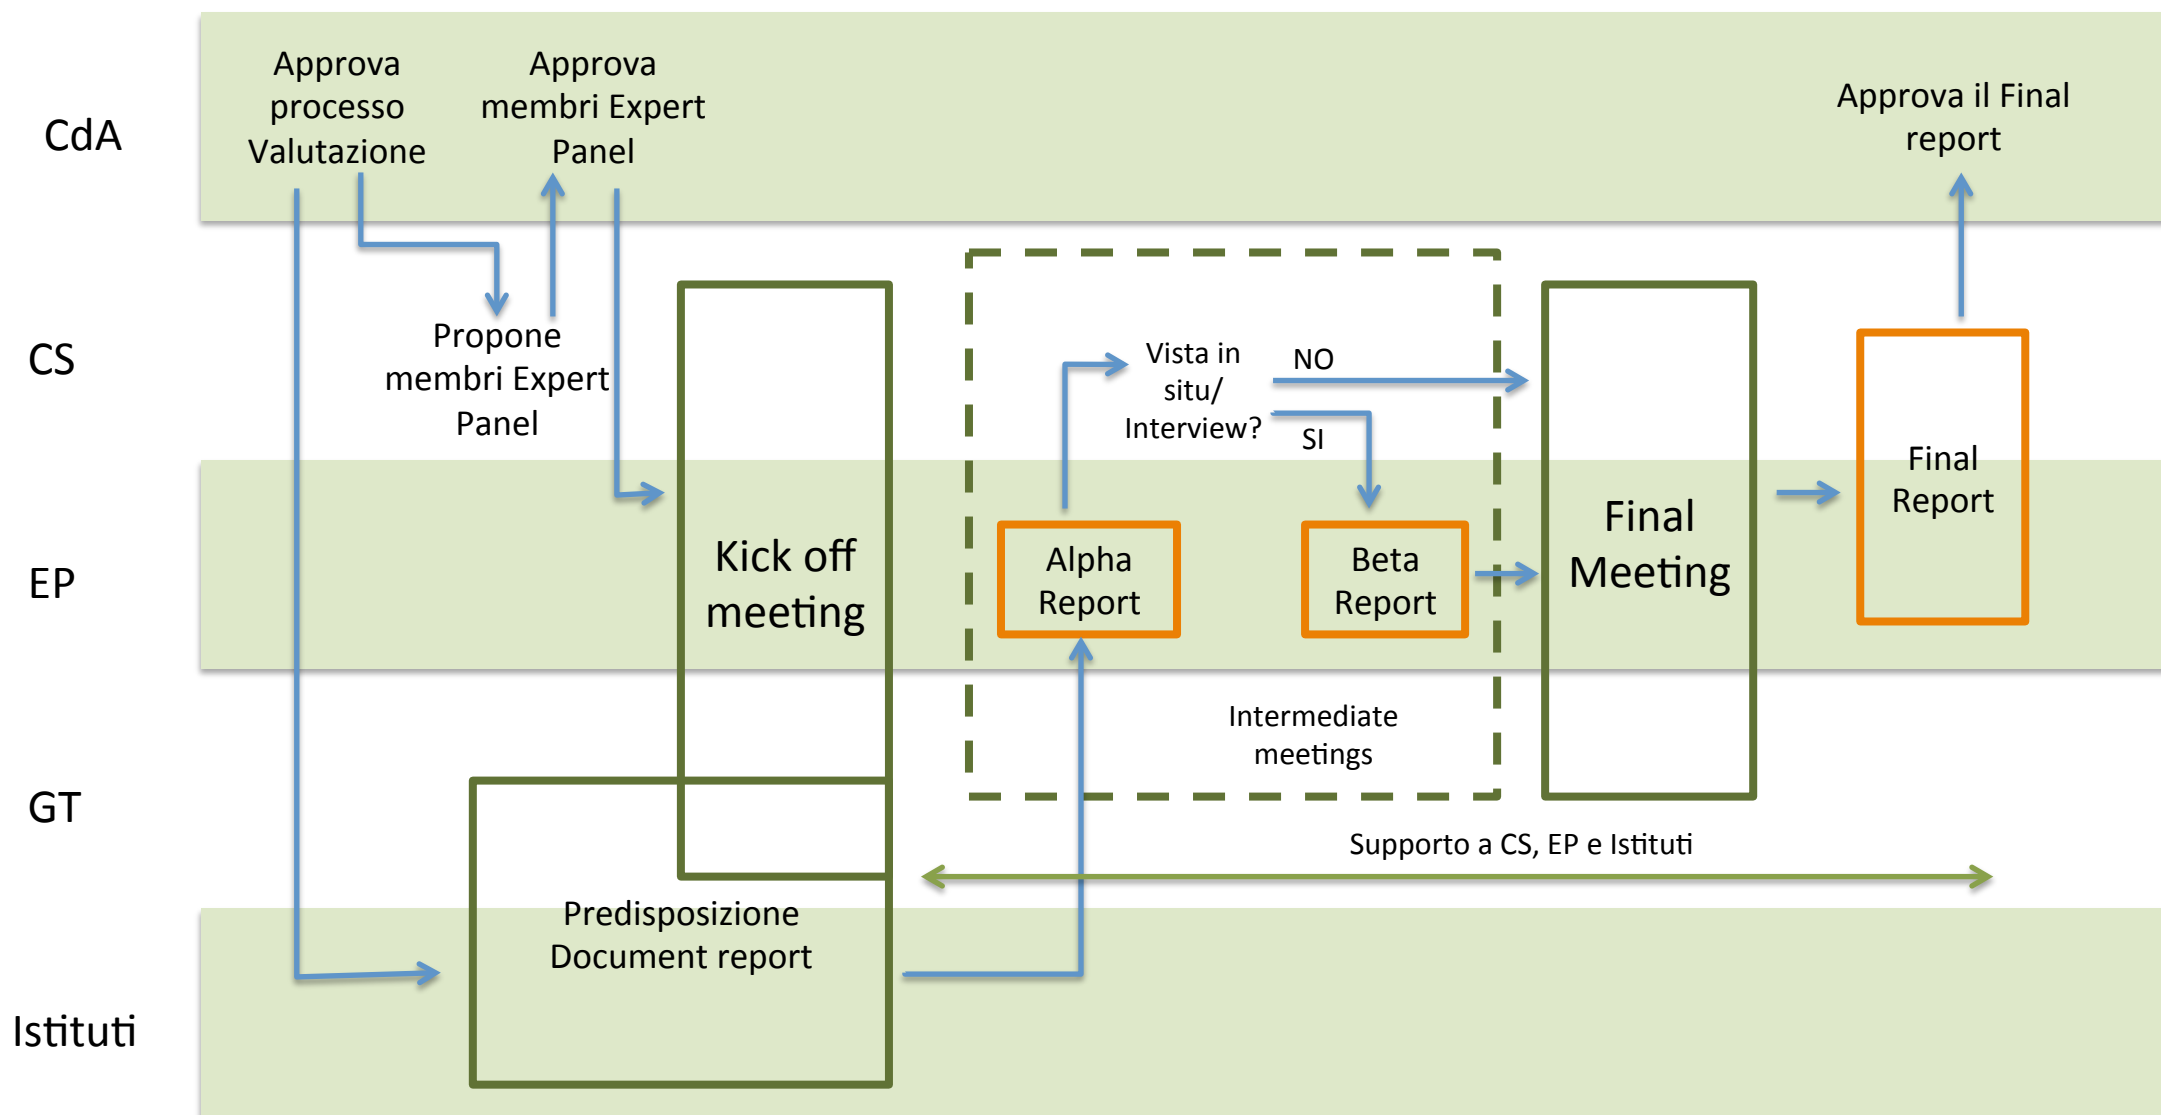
CdA

CS

EP

GT

Istituti

Approva processo Valutazione

Approva membri Expert Panel

Approva il Final report

Propone membri Expert Panel

Kick off meeting

Vista in situ/ Interview?

NO

SI

Alpha Report

Beta Report

Intermediate meetings

Final Meeting

Final Report

Supporto a CS, EP e Istituti

Predisposizione Document report